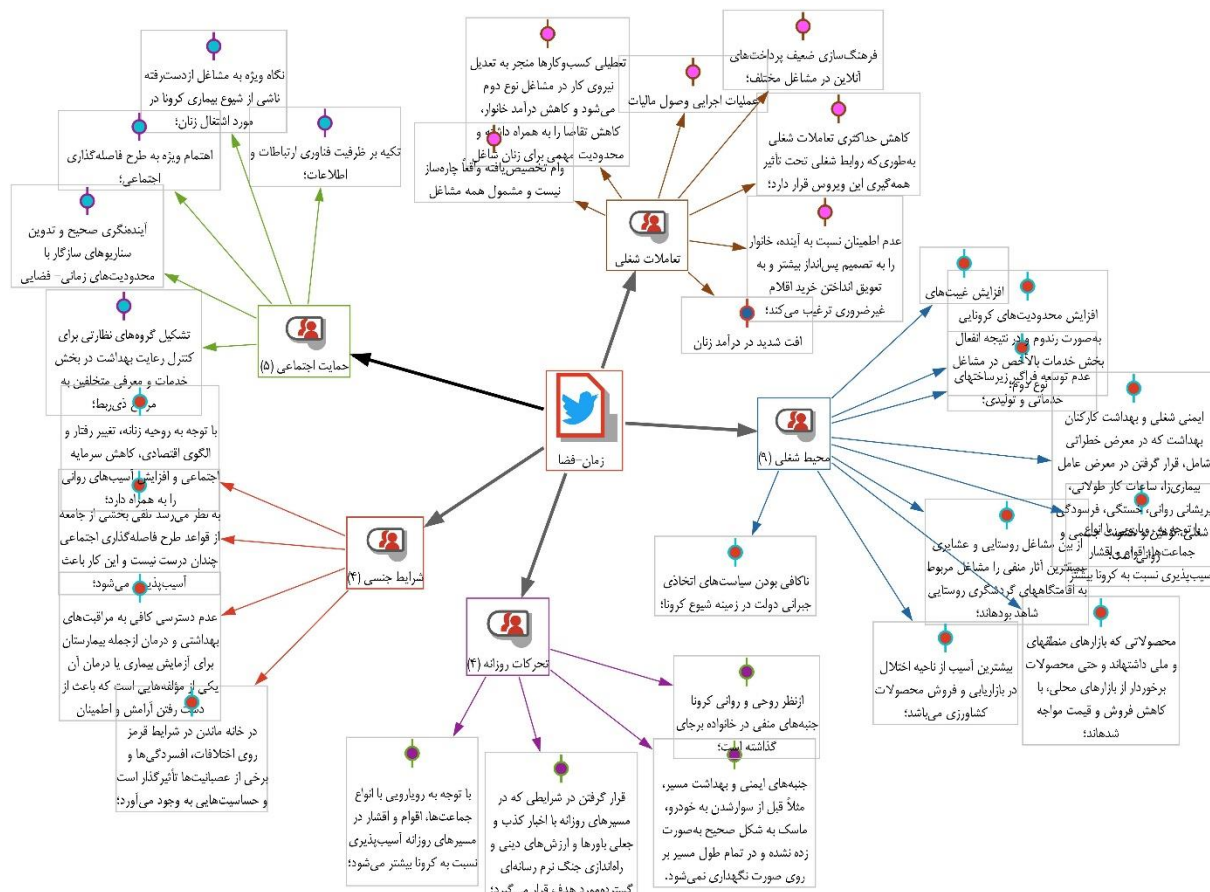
زمان-فضا

تعاملات شغلی

فرهنگ‌سازی ضعیف پرداخت‌های آنلاین در مشاغل مختلف؛

عملیات اجرایی وصول مالیات

تعطیلی کسب‌وکارها منجر به تعدیل نیروی کار در مشاغل نوع دوم می‌شود و کاهش درآمد خانوار، کاهش تقاضا را به همراه دارد؛ و محدودیت مهمی برای زنان شاغل

وام تخصیص‌یافته واقعاً چاره‌ساز نیست و مشمول همه مشاغل

کاهش حداکثری تعاملات شغلی به‌طوری‌که روابط شغلی تحت تأثیر همه‌گیری این ویروس قرار دارد؛

عدم اطمینان نسبت به آینده، خانوار را به تصمیم پس‌انداز بیشتر و به تعویق انداختن خرید اقلام غیرضروری ترغیب می‌کند؛

افت شدید در درآمد زنان

حمایت اجتماعی (۵)

نگاه ویژه به مشاغل ازدست‌رفته ناشی از شیوع بیماری کرونا در مورد اشتغال زنان؛

تکیه بر ظرفیت فناوری ارتباطات و اطلاعات؛

اهتمام ویژه به طرح فاصله‌گذاری اجتماعی؛

آینده‌نگری صحیح و تدوین سناریوهای سازگار با محدودیت‌های زمانی- فضایی

تشکیل گروه‌های نظارتی برای کنترل رعایت بهداشت در بخش خدمات و معرفی متخلفین به مراجع ذی‌ربط؛

محیط شغلی (۹)

افزایش غیبت‌های

افزایش محدودیت‌های کرونایی به‌صورت رندوم و در نتیجه انفعال بخش خدمات بالأخص در مشاغل نوع دوم؛

عدم توسعه فراگیر زیرساخت‌های خدماتی و تولیدی؛

ایمنی شغلی و بهداشت کارکنان بهداشت که در معرض خطراتی شامل، قرار گرفتن در معرض عامل بیماری‌زا، ساعات کار طولانی، پریشانی روانی، خستگی، فرسودگی شغلی، انگ و خشونت جسمی و روانی هستند؛

با توجه به رویارویی با انواع جماعت‌ها، اقوام و اقشار آسیب‌پذیری نسبت به کرونا بیشتر

از بین مشاغل روستایی و عشایری بیشترین آثار منفی را مشاغل مربوط به اقامتگاه‌های گردشگری روستایی شاهد بوده‌اند؛

محصولاتی که بازارهای منطقه‌ای و ملی داشته‌اند و حتی محصولات برخوردار از بازارهای محلی، با کاهش فروش و قیمت مواجه شده‌اند؛

بیشترین آسیب از ناحیه اختلال در بازاریابی و فروش محصولات کشاورزی می‌باشد؛

ناکافی بودن سیاست‌های اتخاذی جبرانی دولت در زمینه شیوع کرونا؛

شرایط جنسی (۴)

با توجه به روحیه زنانه، تغییر رفتار و الگوی اقتصادی، کاهش سرمایه اجتماعی و افزایش آسیب‌های روانی را به همراه دارد؛

به نظر می‌رسد تلقی بخشی از جامعه از قواعد طرح فاصله‌گذاری اجتماعی چندان درست نیست و این کار باعث آسیب‌پذیری می‌شود؛

عدم دسترسی کافی به مراقبت‌های بهداشتی و درمان ازجمله بیمارستان برای آزمایش بیماری یا درمان آن یکی از مؤلفه‌هایی است که باعث از دست رفتن آرامش و اطمینان

در خانه ماندن در شرایط قرمز روی اختلافات، افسردگی‌ها و برخی از عصبانیت‌ها تأثیرگذار است و حساسیت‌هایی به وجود می‌آورد؛

تحرکات روزانه (۴)

ازنظر روحی و روانی کرونا جنبه‌های منفی در خانواده برجای گذاشته است؛

با توجه به رویارویی با انواع جماعت‌ها، اقوام و اقشار در مسیرهای روزانه آسیب‌پذیری نسبت به کرونا بیشتر می‌شود؛

قرار گرفتن در شرایطی که در مسیرهای روزانه با اخبار کذب و جعلی باورها و ارزش‌های دینی و راه‌اندازی جنگ نرم رسانه‌ای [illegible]

جنبه‌های ایمنی و بهداشت مسیر، مثلاً قبل از سوارشدن به خودرو، ماسک به شکل صحیح به‌صورت زده نشده و در تمام طول مسیر بر روی صورت نگهداری نمی‌شود.